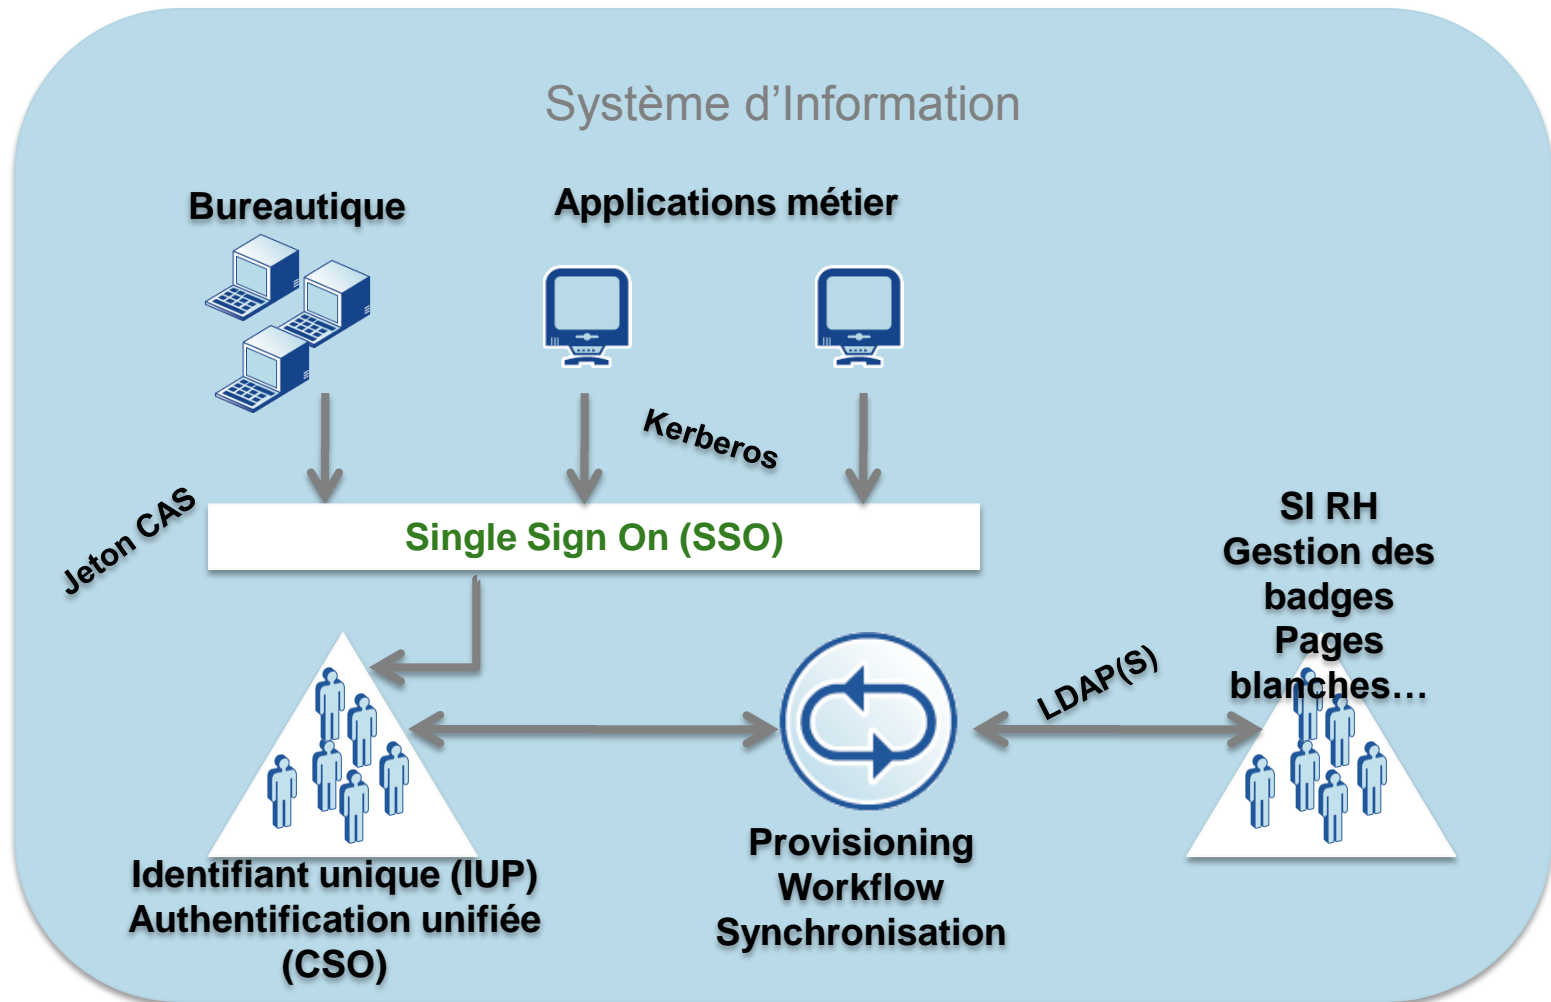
Système d'Information

Bureautique

Applications métier

Kerberos

Jeton CAS

Single Sign On (SSO)

SI RH
Gestion des badges
Pages blanches…

LDAP(S)

Identifiant unique (IUP)
Authentification unifiée (CSO)

Provisioning
Workflow
Synchronisation